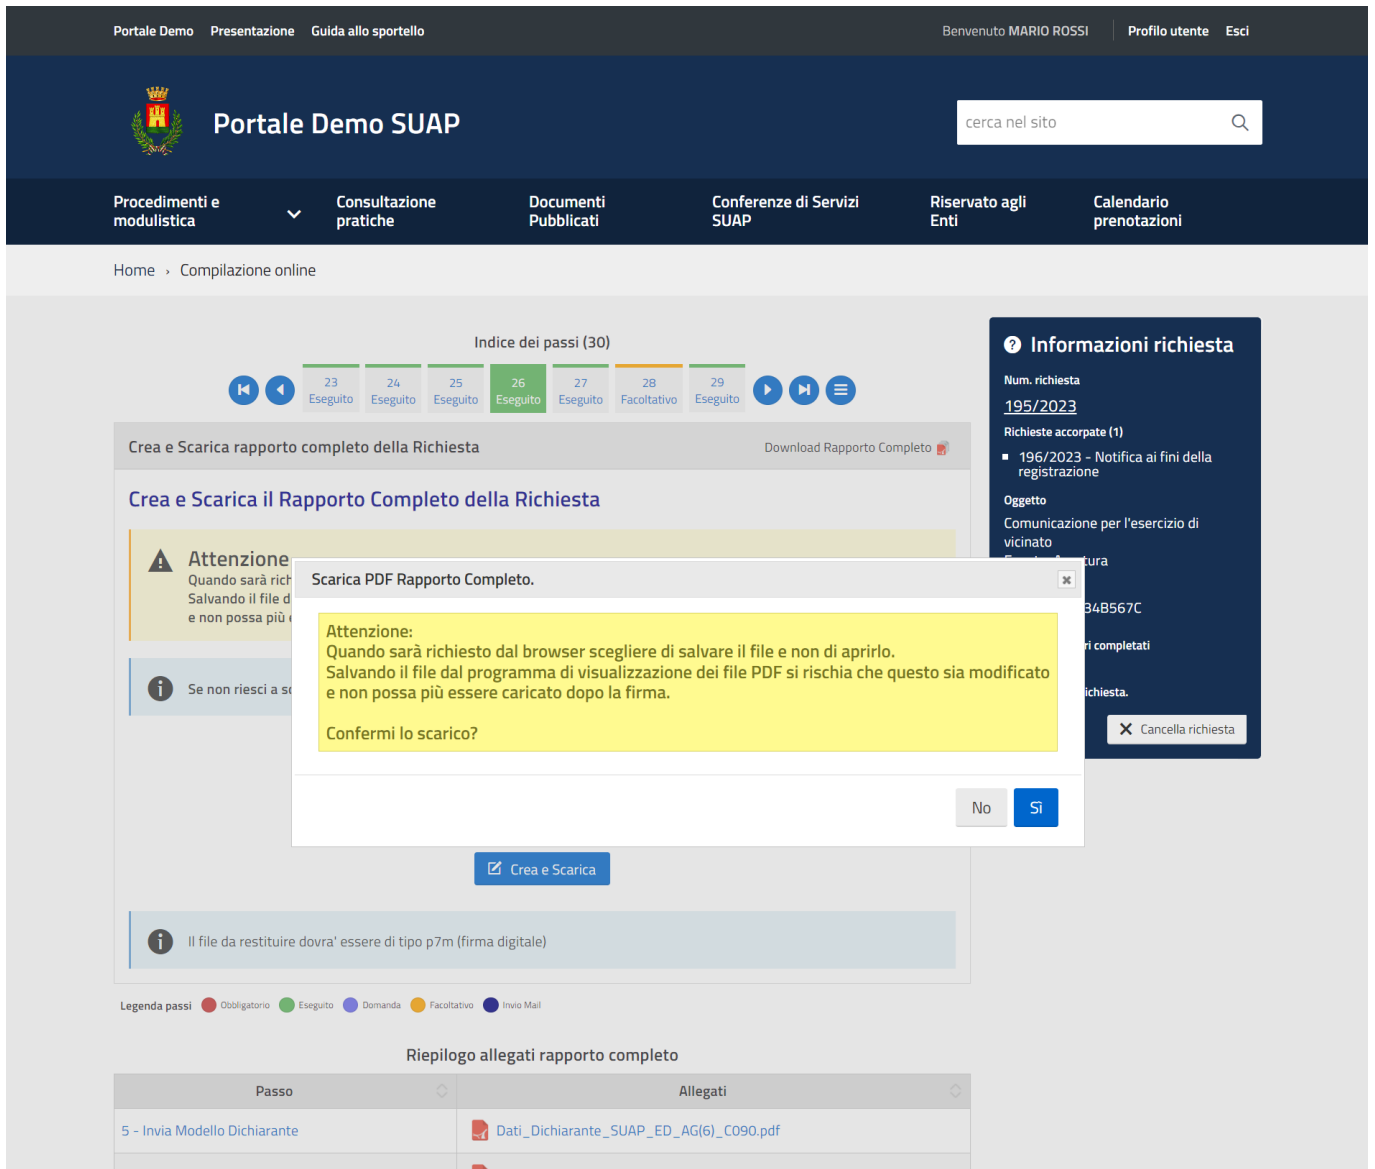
Portale Demo Presentazione Guida allo sportello

Benvenuto MARIO ROSSI Profilo utente Esci

Portale Demo SUAP

cerca nel sito

Procedimenti e modulistica
Consultazione pratiche
Documenti Pubblicati
Conferenze di Servizi SUAP
Riservato agli Enti
Calendario prenotazioni

Home › Compilazione online

Indice dei passi (30)

23 Eseguito
24 Eseguito
25 Eseguito
26 Eseguito
27 Eseguito
28 Facoltativo
29 Eseguito

Crea e Scarica rapporto completo della Richiesta

Download Rapporto Completo

Crea e Scarica il Rapporto Completo della Richiesta

Attenzione
Quando sarà rich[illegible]
Salvando il file d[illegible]
e non possa più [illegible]

Se non riesci a s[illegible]

Scarica PDF Rapporto Completo.

Attenzione:
Quando sarà richiesto dal browser scegliere di salvare il file e non di aprirlo.
Salvando il file dal programma di visualizzazione dei file PDF si rischia che questo sia modificato e non possa più essere caricato dopo la firma.

Confermi lo scarico?

No
Sì

Crea e Scarica

Il file da restituire dovra' essere di tipo p7m (firma digitale)

Legenda passi Obbligatorio Eseguito Domanda Facoltativo Invio Mail

Riepilogo allegati rapporto completo

| Passo | Allegati |
|---|---|
| 5 - Invia Modello Dichiarante | Dati_Dichiarante_SUAP_ED_AG(6)_C090.pdf |

Informazioni richiesta

Num. richiesta
195/2023
Richieste accorpate (1)
196/2023 - Notifica ai fini della registrazione
Oggetto
Comunicazione per l'esercizio di vicinato
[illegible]tura
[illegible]34B567C
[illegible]i completati
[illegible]ichiesta.
Cancella richiesta